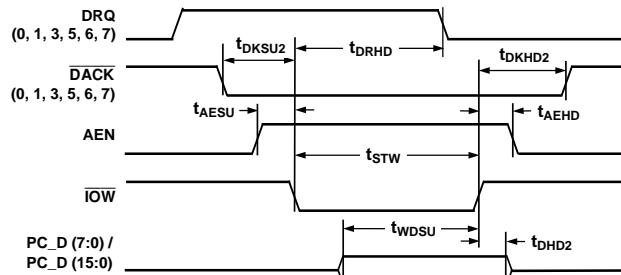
DRQ
(0, 1, 3, 5, 6, 7)

$t_{DKSU2}$

$t_{DRHD}$

$t_{DKHD2}$

$\overline{DACK}$
(0, 1, 3, 5, 6, 7)

$t_{AESU}$

$t_{AEHD}$

AEN

$t_{STW}$

$\overline{IOW}$

$t_{WDSU}$

$t_{DHD2}$

PC_D (7:0) /
PC_D (15:0)